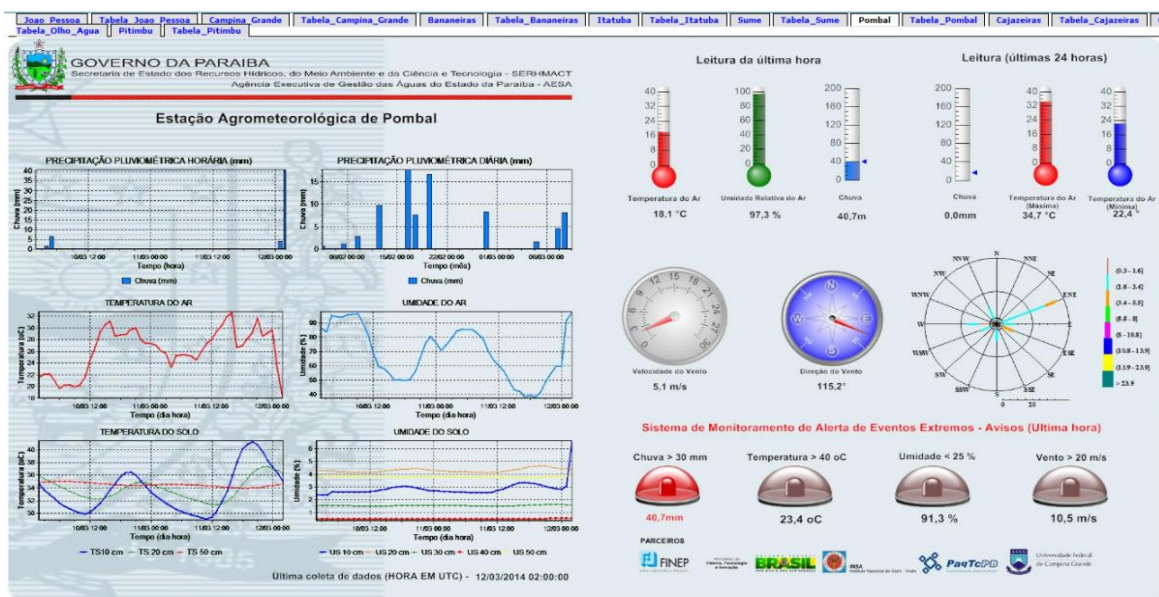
Joao_Pessoa | Tabela_Joao_Pessoa | Campina_Grande | Tabela_Campina_Grande | Bananeiras | Tabela_Bananeiras | Itatuba | Tabela_Itatuba | Sume | Tabela_Sume | Pombal | Tabela_Pombal | Cajazeiras | Tabela_Cajazeiras
Tabela_Olho_Agua | Pitimbu | Tabela_Pitimbu

GOVERNO DA PARAIBA
Secretaria de Estado dos Recursos Hídricos, do Meio Ambiente e da Ciência e Tecnologia - SERHMACT
Agência Executiva de Gestão das Águas do Estado da Paraíba - AESA

Estação Agrometeorológica de Pombal

PRECIPITAÇÃO PLUVIOMÉTRICA HORÁRIA (mm)
Chuva (mm)
10/03 12:00 | 11/03 00:00 | 11/03 12:00 | 12/03 00:00
Tempo (hora)
Chuva (mm)

PRECIPITAÇÃO PLUVIOMÉTRICA DIÁRIA (mm)
Chuva (mm)
08/02 00:00 | 15/02 00:00 | 22/02 00:00 | 01/03 00:00 | 08/03 00:00
Tempo (mês)
Chuva (mm)

TEMPERATURA DO AR
Temperatura (oC)
10/03 12:00 | 11/03 00:00 | 11/03 12:00 | 12/03 00:00
Tempo (dia hora)

UMIDADE DO AR
Umidade (%)
10/03 12:00 | 11/03 00:00 | 11/03 12:00 | 12/03 00:00
Tempo (dia hora)

TEMPERATURA DO SOLO
Temperatura (oC)
10/03 12:00 | 11/03 00:00 | 11/03 12:00 | 12/03 00:00
Tempo (dia hora)
TS10 cm — TS 20 cm — TS 50 cm

UMIDADE DO SOLO
Umidade (%)
10/03 12:00 | 11/03 00:00 | 11/03 12:00 | 12/03 00:00
Tempo (dia hora)
US 10 cm — US 20 cm — US 30 cm — US 40 cm — US 50 cm

Última coleta de dados (HORA EM UTC) - 12/03/2014 02:00:00

Leitura da última hora
Temperatura do Ar
18,1 °C
Umidade Relativa do Ar
97,3 %
Chuva
40,7m

Leitura (últimas 24 horas)
Chuva
0,0mm
Temperatura do Ar (Máxima)
34,7 °C
Temperatura do Ar (Mínima)
22,4 °

Velocidade do Vento
5,1 m/s
Direção do Vento
115,2°

N NNE NE ENE E ESE SE SSE S SSW SW WSW W WNW NW NNW
(0.3 - 1.6] (1.6 - 3.4] (3.4 - 5.5] (5.5 - 8] (8 - 10.8] (10.8 - 13.9] (13.9 - 17.2] > 23.9

Sistema de Monitoramento de Alerta de Eventos Extremos - Avisos (Ultima hora)
Chuva > 30 mm
40,7mm
Temperatura > 40 oC
23,4 oC
Umidade < 25 %
91,3 %
Vento > 20 m/s
10,5 m/s

PARCEIROS
FINEP
Ministério da Ciência, Tecnologia e Inovação
BRASIL
INSA
PaqTcPB
Universidade Federal de Campina Grande